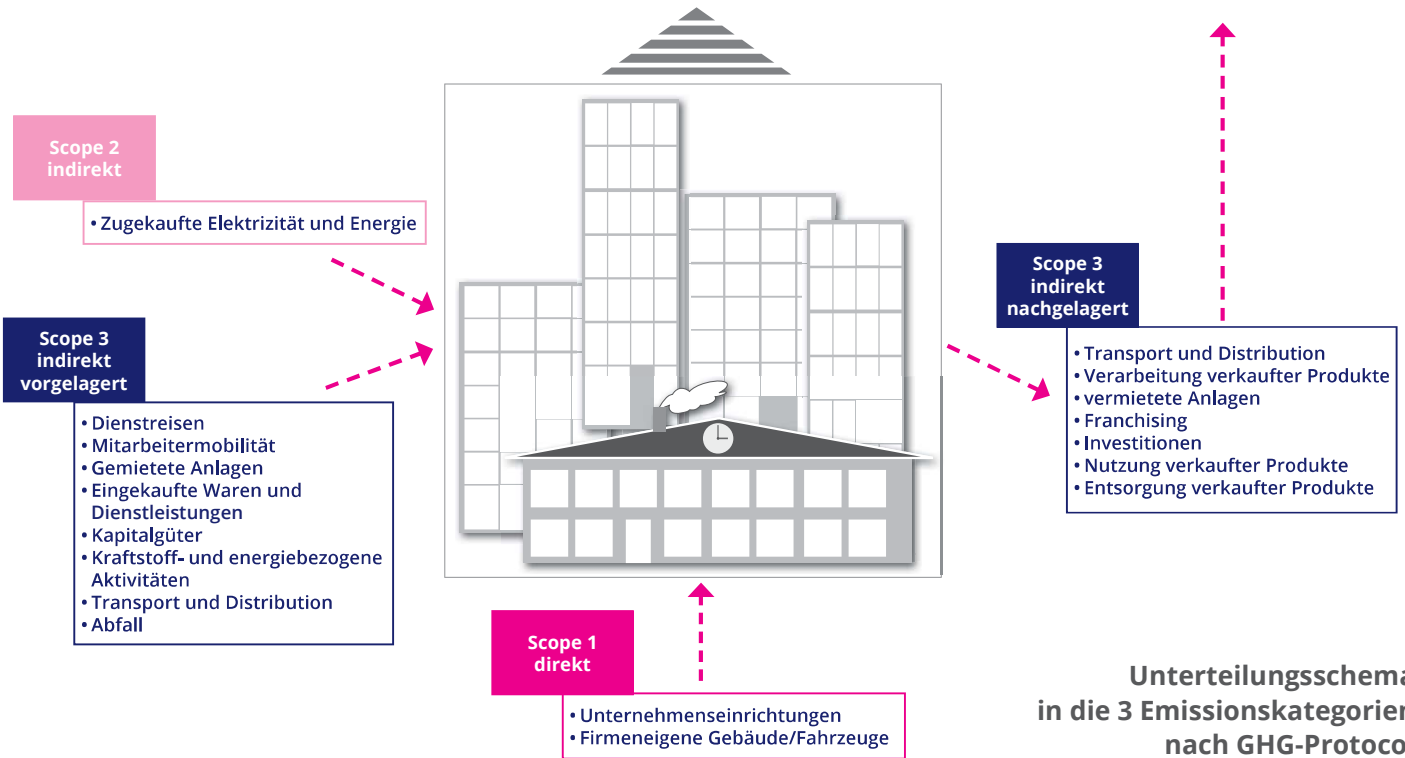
Scope 2
indirekt

• Zugekaufte Elektrizität und Energie

Scope 3
indirekt
vorgelagert

• Dienstreisen
• Mitarbeitermobilität
• Gemietete Anlagen
• Eingekaufte Waren und Dienstleistungen
• Kapitalgüter
• Kraftstoff- und energiebezogene Aktivitäten
• Transport und Distribution
• Abfall

Scope 3
indirekt
nachgelagert

• Transport und Distribution
• Verarbeitung verkaufter Produkte
• vermietete Anlagen
• Franchising
• Investitionen
• Nutzung verkaufter Produkte
• Entsorgung verkaufter Produkte

Scope 1
direkt

• Unternehmenseinrichtungen
• Firmeneigene Gebäude/Fahrzeuge

Unterteilungsschema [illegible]
in die 3 Emissionskategorien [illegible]
nach GHG-Protoco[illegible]